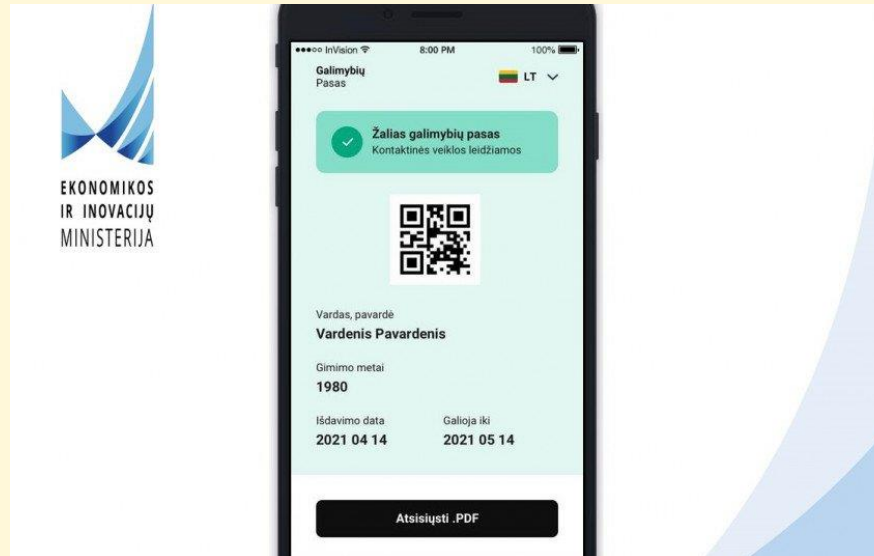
EKONOMIKOS
IR INOVACIJŲ
MINISTERIJA

●●●○○ InVision
8:00 PM
100%

Galimybių
Pasas

LT

Žalias galimybių pasas
Kontaktinės veiklos leidžiamos

Vardas, pavardė
Vardenis Pavardenis

Gimimo metai
1980

Išdavimo data
2021 04 14

Galioja iki
2021 05 14

Atsisiųsti .PDF